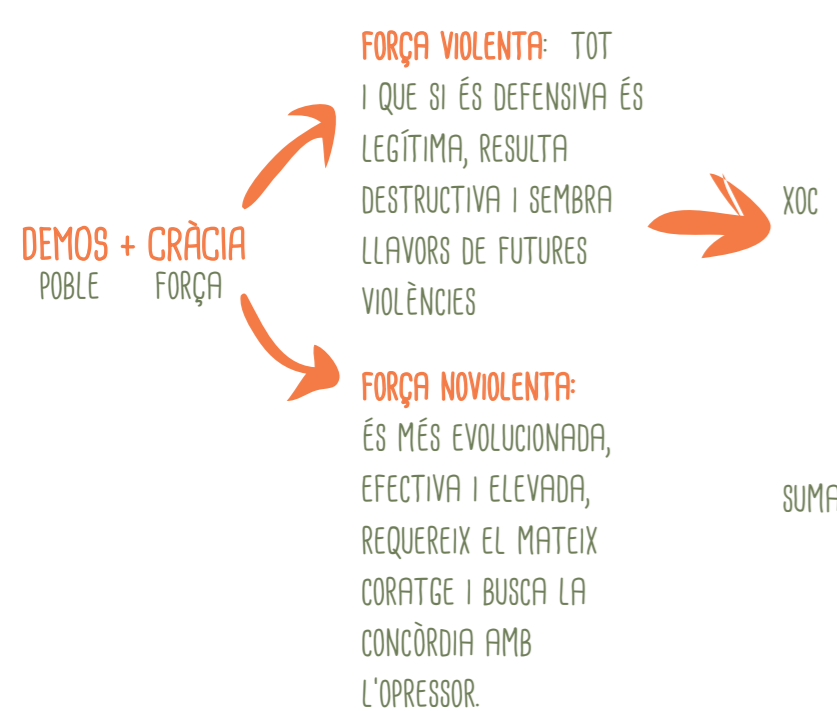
DEMOS + CRÀCIA
POBLE FORÇA

FORÇA VIOLENTA: TOT I QUE SI ÉS DEFENSIVA ÉS LEGÍTIMA, RESULTA DESTRUCTIVA I SEMBRA LLAVORS DE FUTURES VIOLÈNCIES

XOC

FORÇA NOVIOLENTA: ÉS MÉS EVOLUCIONADA, EFECTIVA I ELEVADA, REQUEREIX EL MATEIX CORATGE I BUSCA LA CONCÒRDIA AMB L'OPRESSOR.

SUMA